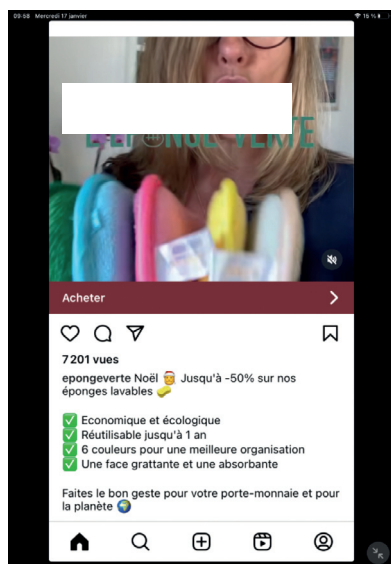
09:58 Mercredi 17 janvier

16 %

L'ÉPONGE VERTE

Acheter

7 201 vues

epongeverte Noël 🎅 Jusqu'à -50% sur nos éponges lavables 🧽

✅ Economique et écologique
✅ Réutilisable jusqu'à 1 an
✅ 6 couleurs pour une meilleure organisation
✅ Une face grattante et une absorbante

Faites le bon geste pour votre porte-monnaie et pour la planète 🌍